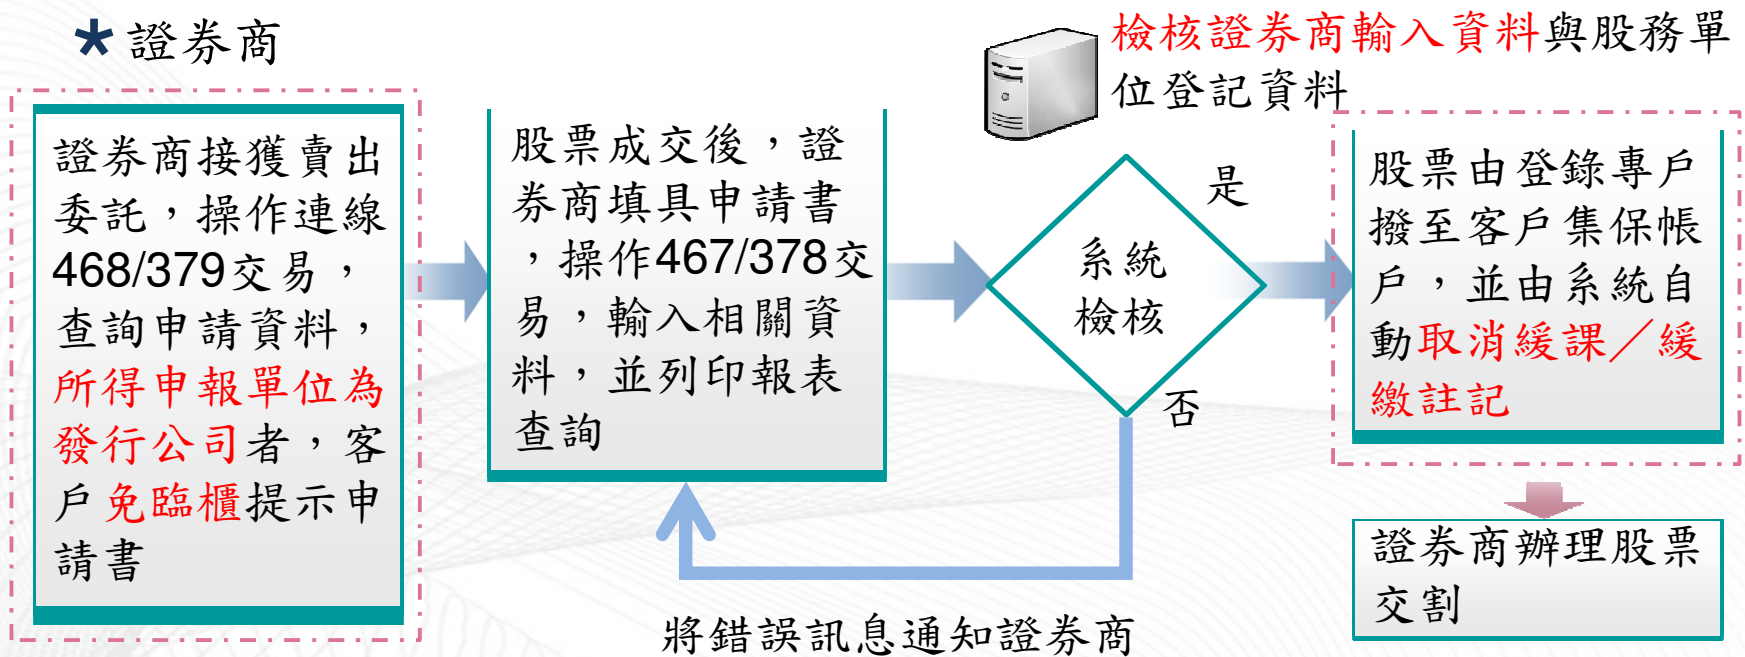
★證券商

檢核證券商輸入資料與股務單位登記資料

證券商接獲賣出委託，操作連線468/379交易，查詢申請資料，所得申報單位為發行公司者，客戶免臨櫃提示申請書

股票成交後，證券商填具申請書，操作467/378交易，輸入相關資料，並列印報表查詢

系統檢核

是

否

股票由登錄專戶撥至客戶集保帳戶，並由系統自動取消緩課／緩繳註記

證券商辦理股票交割

將錯誤訊息通知證券商